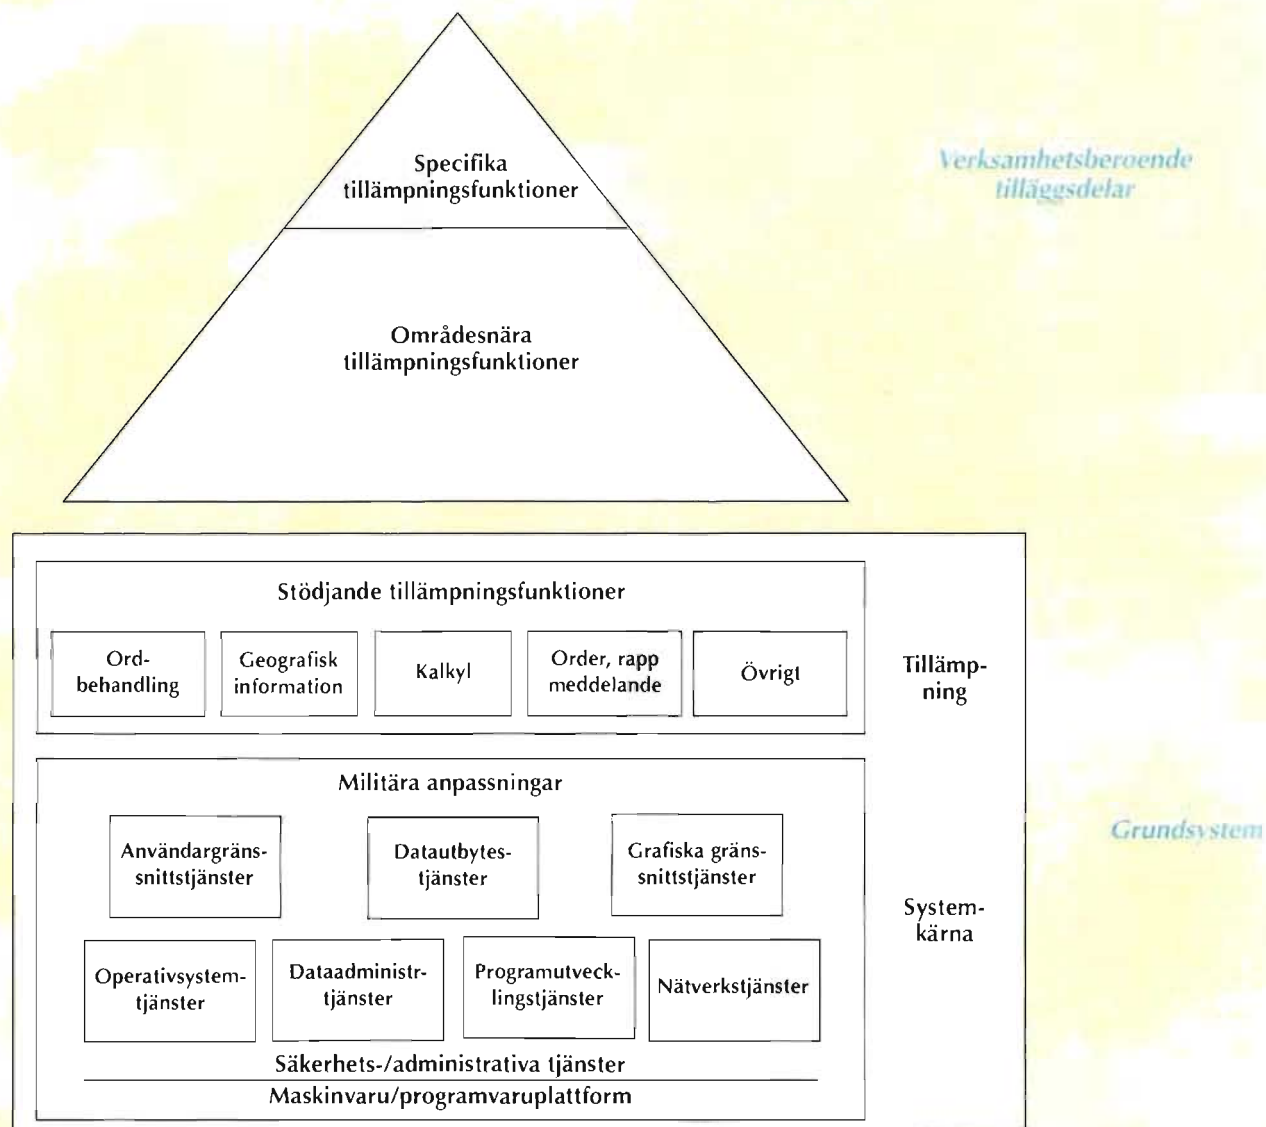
Specifika tillämpningsfunktioner

Verksamhetsberoende tilläggsdelar

Områdesnära tillämpningsfunktioner

Stödjande tillämpningsfunktioner

Ordbehandling

Geografisk information

Kalkyl

Order, rapp meddelande

Övrigt

Tillämpning

Militära anpassningar

Användargränssnittstjänster

Datautbytestjänster

Grafiska gränssnittstjänster

Grundsystem

Systemkärna

Operativsystemtjänster

Dataadministrtjänster

Programutvecklingstjänster

Nätverkstjänster

Säkerhets-/administrativa tjänster

Maskinvaru/programvaruplattform